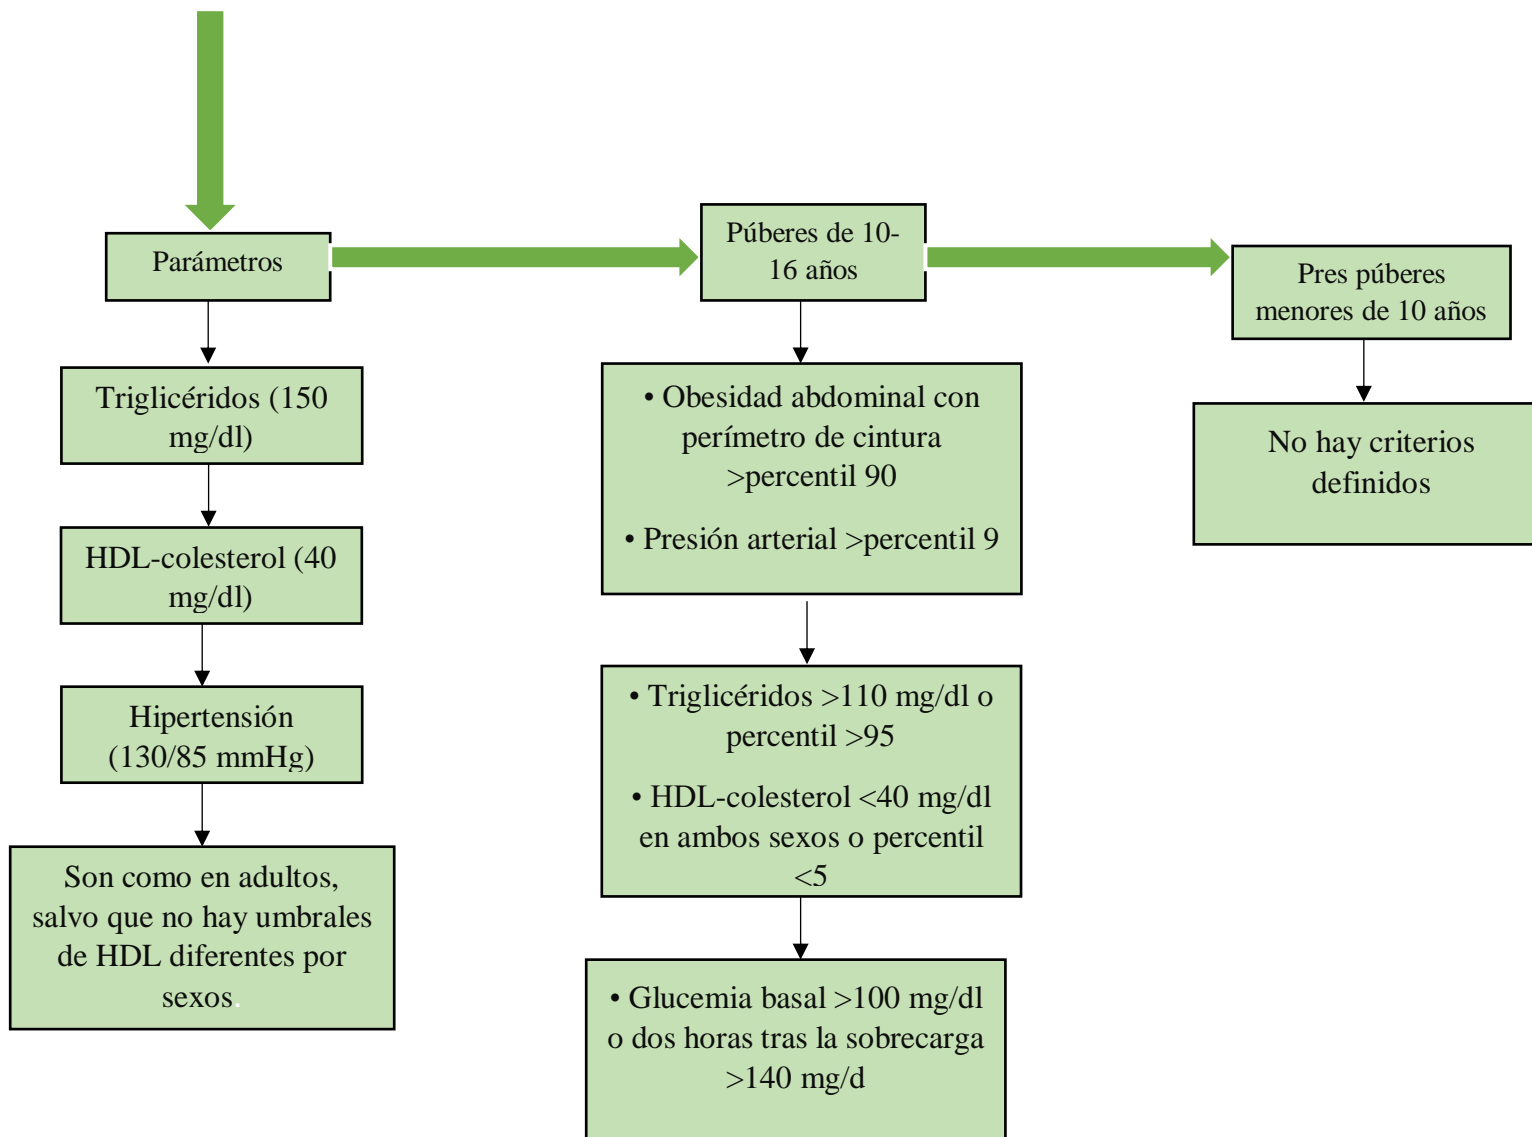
Parámetros

Triglicéridos (150 mg/dl)

HDL-colesterol (40 mg/dl)

Hipertensión (130/85 mmHg)

Son como en adultos, salvo que no hay umbrales de HDL diferentes por sexos.

Púberes de 10-16 años

• Obesidad abdominal con perímetro de cintura >percentil 90

• Presión arterial >percentil 9

• Triglicéridos >110 mg/dl o percentil >95

• HDL-colesterol <40 mg/dl en ambos sexos o percentil <5

• Glucemia basal >100 mg/dl o dos horas tras la sobrecarga >140 mg/d

Pres púberes menores de 10 años

No hay criterios definidos